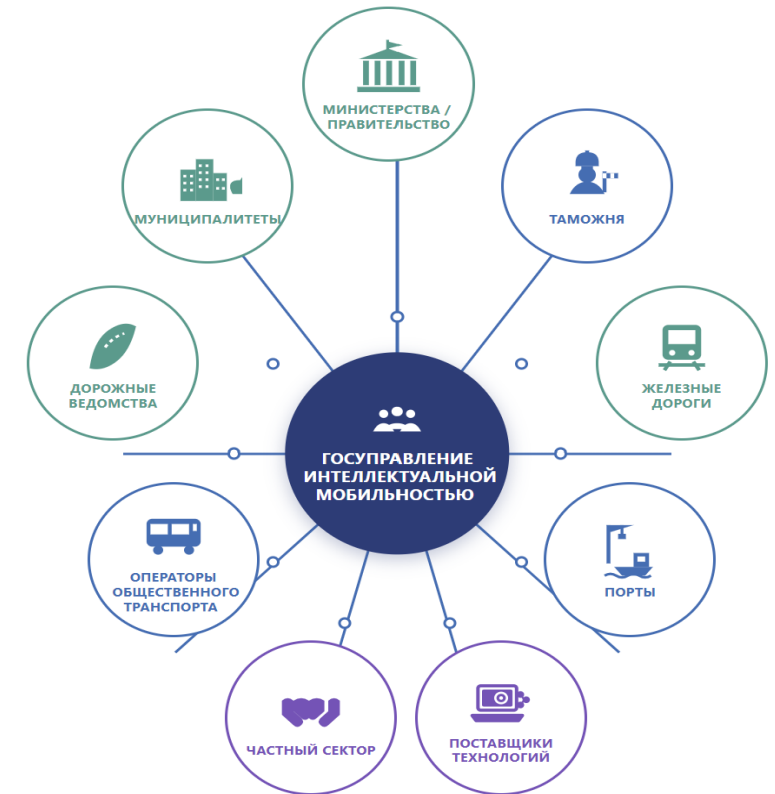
МИНИСТЕРСТВА / ПРАВИТЕЛЬСТВО

МУНИЦИПАЛИТЕТЫ

ТАМОЖНЯ

ДОРОЖНЫЕ ВЕДОМСТВА

ЖЕЛЕЗНЫЕ ДОРОГИ

ГОСУПРАВЛЕНИЕ ИНТЕЛЛЕКТУАЛЬНОЙ МОБИЛЬНОСТЬЮ

ОПЕРАТОРЫ ОБЩЕСТВЕННОГО ТРАНСПОРТА

ПОРТЫ

ЧАСТНЫЙ СЕКТОР

ПОСТАВЩИКИ ТЕХНОЛОГИЙ